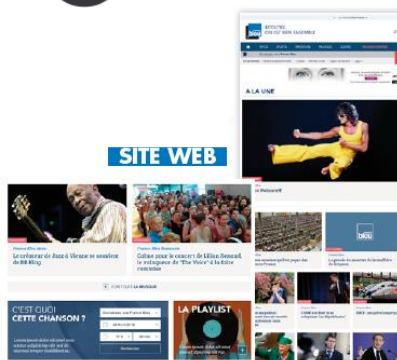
SITE WEB

A LA UNE

Le créateur de Jazz à Vienne se souvient de BB King

Cohue pour le concert de Lilian Renaud, le vainqueur de "The Voice" à la foire comtoise

C'EST QUOI CETTE CHANSON ?

LA PLAYLIST